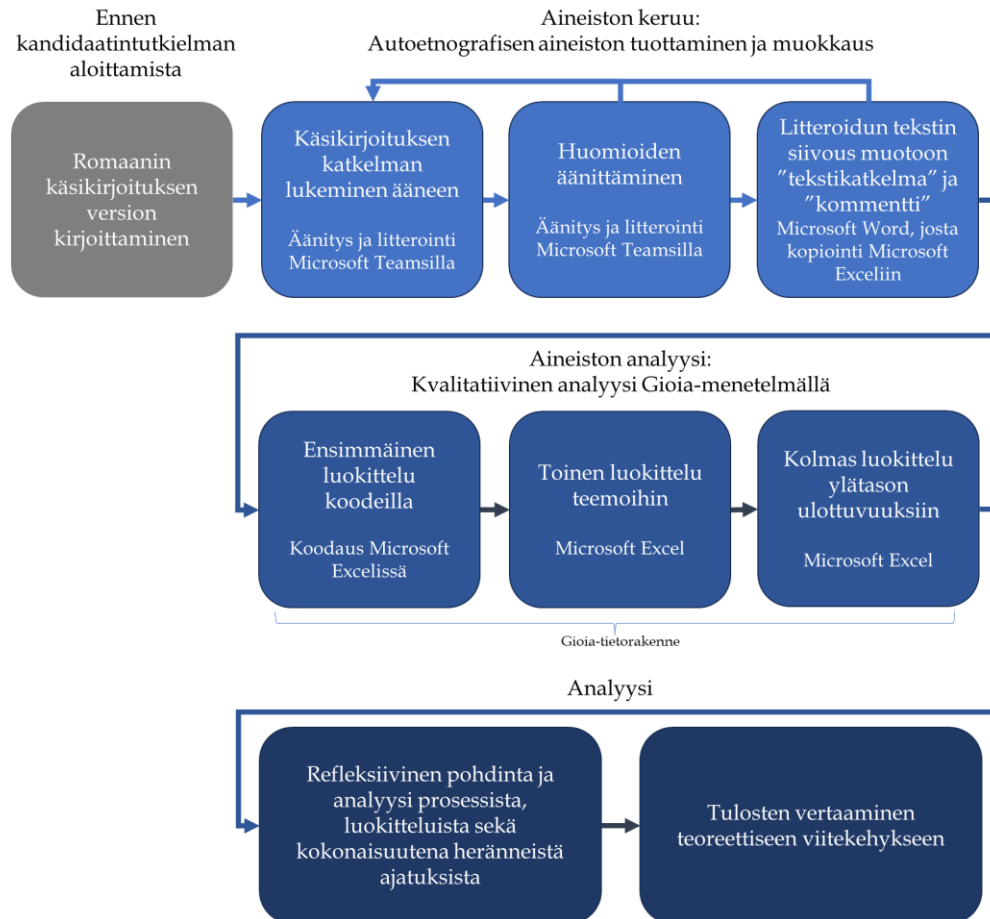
Ennen kandidaatintutkielman aloittamista

Aineiston keruu:
Autoetnografisen aineiston tuottaminen ja muokkaus

Romaanin käsikirjoituksen version kirjoittaminen

Käsikirjoituksen katkelman lukeminen ääneen

Äänitys ja litterointi Microsoft Teamsilla

Huomioiden äänittäminen

Äänitys ja litterointi Microsoft Teamsilla

Litteroidun tekstin siivous muotoon ”tekstikatkelma” ja ”kommentti”

Microsoft Word, josta kopiointi Microsoft Exceliin

Aineiston analyysi:
Kvalitatiivinen analyysi Gioia-menetelmällä

Ensimmäinen luokittelu koodeilla

Koodaus Microsoft Excelissä

Toinen luokittelu teemoihin

Microsoft Excel

Kolmas luokittelu ylätason ulottuvuuksiin

Microsoft Excel

Gioia-tietorakenne

Analyysi

Refleksiivinen pohdinta ja analyysi prosessista, luokitteluista sekä kokonaisuutena heränneistä ajatuksista

Tulosten vertaaminen teoreettiseen viitekehykseen